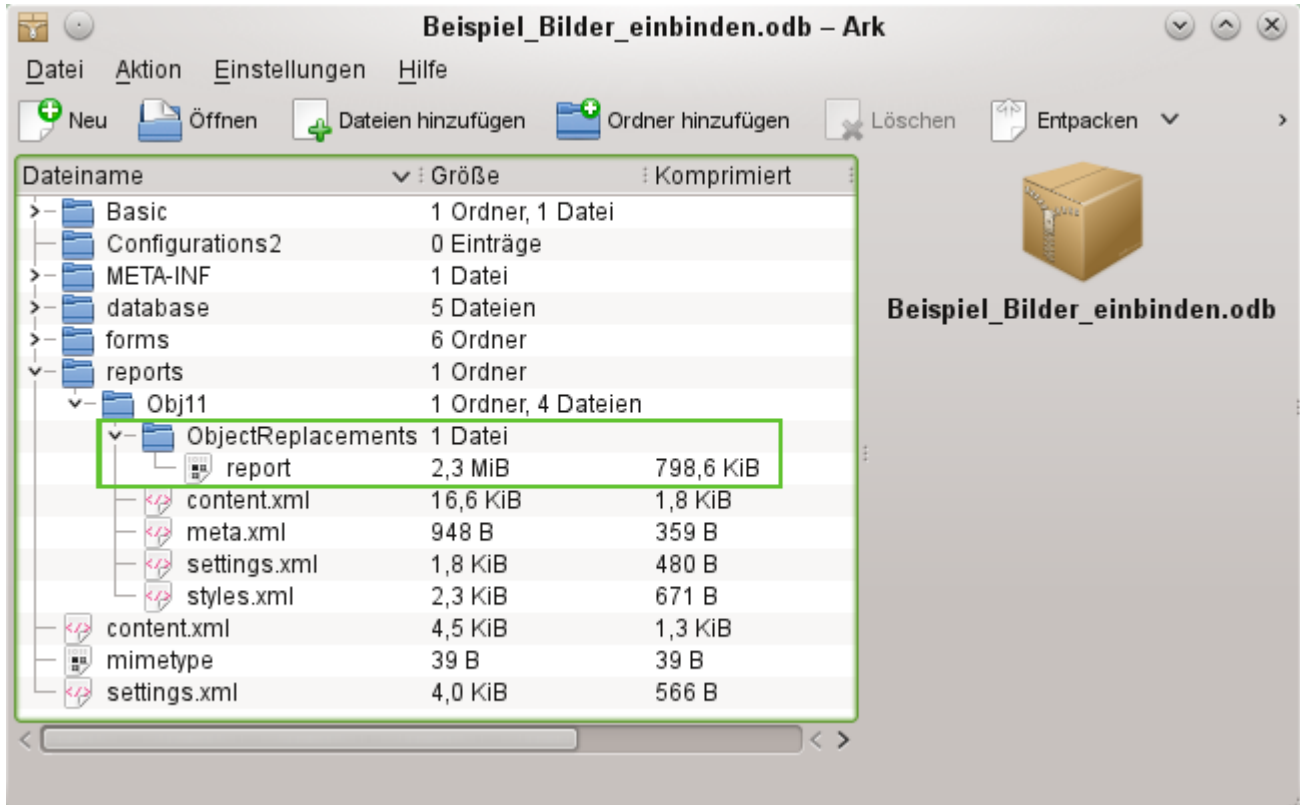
Beispiel_Bilder_einbinden.odb – Ark

Datei Aktion Einstellungen Hilfe

Neu Öffnen Dateien hinzufügen Ordner hinzufügen Löschen Entpacken

| Dateiname | Größe | Komprimiert |
|---|---|---|
| Basic | 1 Ordner, 1 Datei | |
| Configurations2 | 0 Einträge | |
| META-INF | 1 Datei | |
| database | 5 Dateien | |
| forms | 6 Ordner | |
| reports | 1 Ordner | |
| Obj11 | 1 Ordner, 4 Dateien | |
| ObjectReplacements | 1 Datei | |
| report | 2,3 MiB | 798,6 KiB |
| content.xml | 16,6 KiB | 1,8 KiB |
| meta.xml | 948 B | 359 B |
| settings.xml | 1,8 KiB | 480 B |
| styles.xml | 2,3 KiB | 671 B |
| content.xml | 4,5 KiB | 1,3 KiB |
| mimetype | 39 B | 39 B |
| settings.xml | 4,0 KiB | 566 B |

Beispiel_Bilder_einbinden.odb